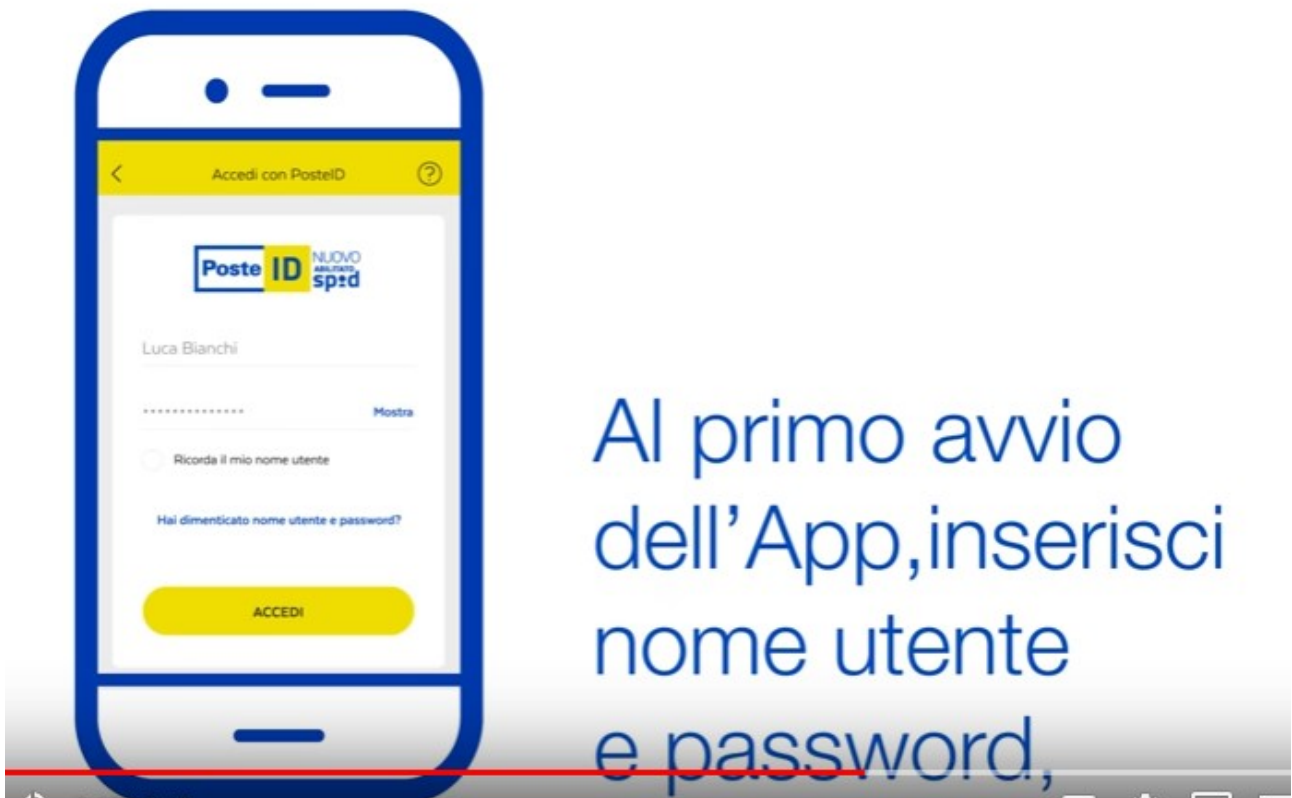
Accedi con PosteID

Poste ID NUOVO ABILITATO spid

Luca Bianchi

··············· Mostra

Ricorda il mio nome utente

Hai dimenticato nome utente e password?

ACCEDI

Al primo avvio dell'App,inserisci nome utente e password,